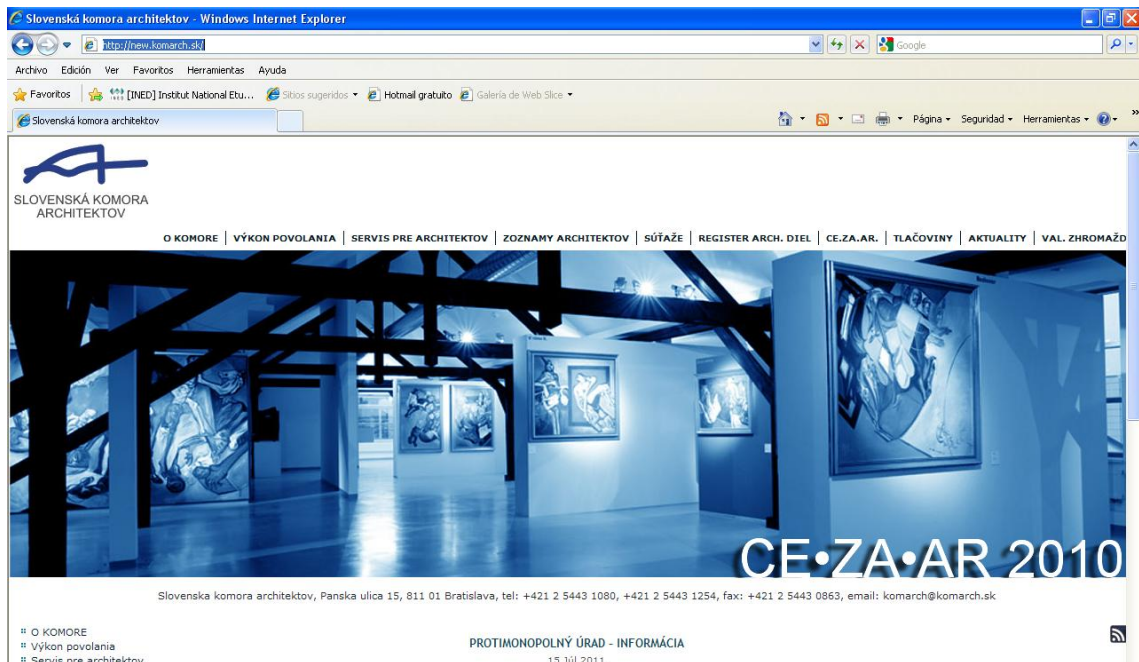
Slovenská komora architektov - Windows Internet Explorer

http://new.komarch.sk/

Google

Archivo Edición Ver Favoritos Herramientas Ayuda

Favoritos [INED] Institut National Etu... Sitios sugeridos Hotmail gratuito Galería de Web Slice

Slovenská komora architektov

Página Seguridad Herramientas

SLOVENSKÁ KOMORA ARCHITEKTOV

O KOMORE | VÝKON POVOLANIA | SERVIS PRE ARCHITEKTOV | ZOZNAMY ARCHITEKTOV | SÚŤAŽE | REGISTER ARCH. DIEL | CE.ZA.AR. | TLAČOVINY | AKTUALITY | VAL. ZHROMAŽD

CE•ZA•AR 2010

Slovenska komora architektov, Panska ulica 15, 811 01 Bratislava, tel: +421 2 5443 1080, +421 2 5443 1254, fax: +421 2 5443 0863, email: komarch@komarch.sk

O KOMORE
Výkon povolania
Servis pre architektov

PROTIMONOPOLNÝ ÚRAD - INFORMÁCIA

15 Júl 2011